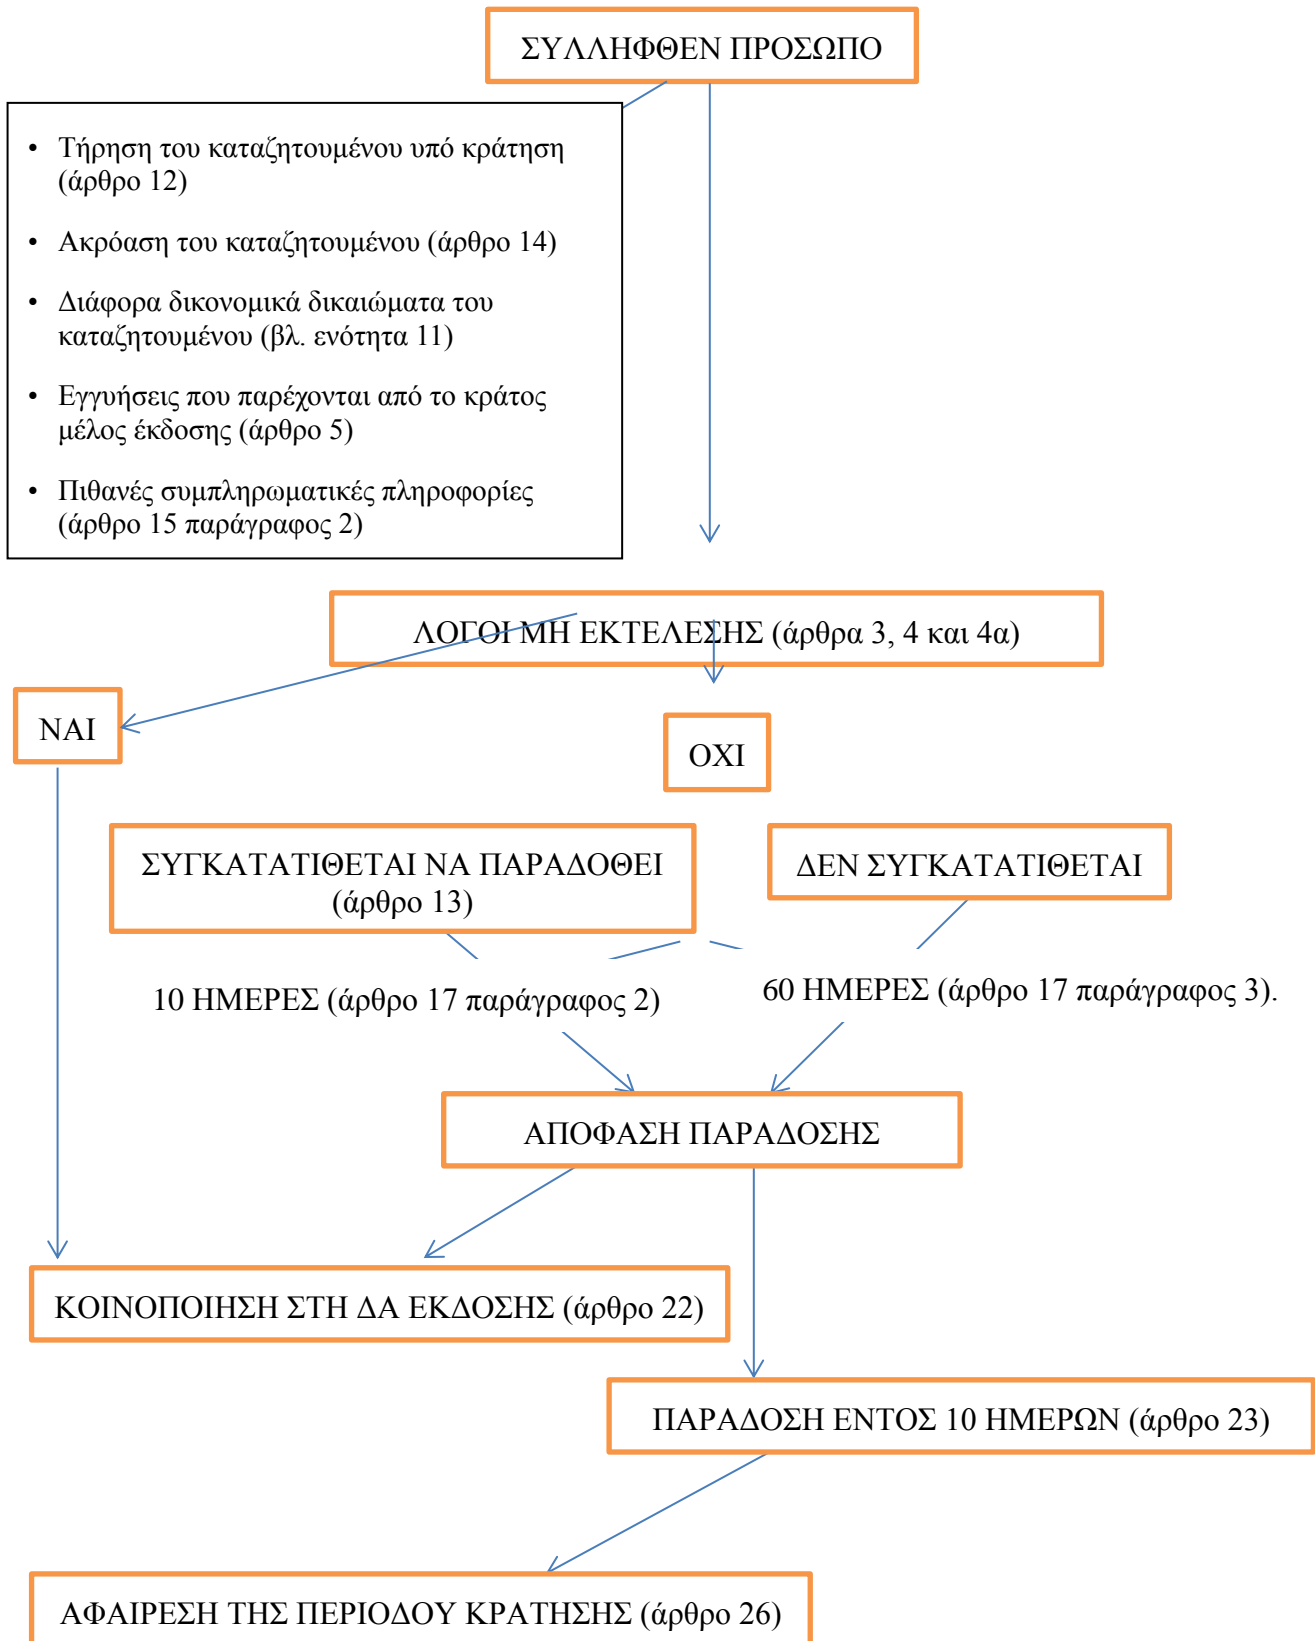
ΣΥΛΛΗΦΘΕΝ ΠΡΟΣΩΠΟ

- Τήρηση του καταζητουμένου υπό κράτηση (άρθρο 12)
- Ακρόαση του καταζητουμένου (άρθρο 14)
- Διάφορα δικονομικά δικαιώματα του καταζητουμένου (βλ. ενότητα 11)
- Εγγυήσεις που παρέχονται από το κράτος μέλος έκδοσης (άρθρο 5)
- Πιθανές συμπληρωματικές πληροφορίες (άρθρο 15 παράγραφος 2)

ΛΟΓΟΙ ΜΗ ΕΚΤΕΛΕΣΗΣ (άρθρα 3, 4 και 4α)

ΝΑΙ

ΟΧΙ

ΣΥΓΚΑΤΑΤΙΘΕΤΑΙ ΝΑ ΠΑΡΑΔΟΘΕΙ (άρθρο 13)

ΔΕΝ ΣΥΓΚΑΤΑΤΙΘΕΤΑΙ

10 ΗΜΕΡΕΣ (άρθρο 17 παράγραφος 2)

60 ΗΜΕΡΕΣ (άρθρο 17 παράγραφος 3).

ΑΠΟΦΑΣΗ ΠΑΡΑΔΟΣΗΣ

ΚΟΙΝΟΠΟΙΗΣΗ ΣΤΗ ΔΑ ΕΚΔΟΣΗΣ (άρθρο 22)

ΠΑΡΑΔΟΣΗ ΕΝΤΟΣ 10 ΗΜΕΡΩΝ (άρθρο 23)

ΑΦΑΙΡΕΣΗ ΤΗΣ ΠΕΡΙΟΔΟΥ ΚΡΑΤΗΣΗΣ (άρθρο 26)